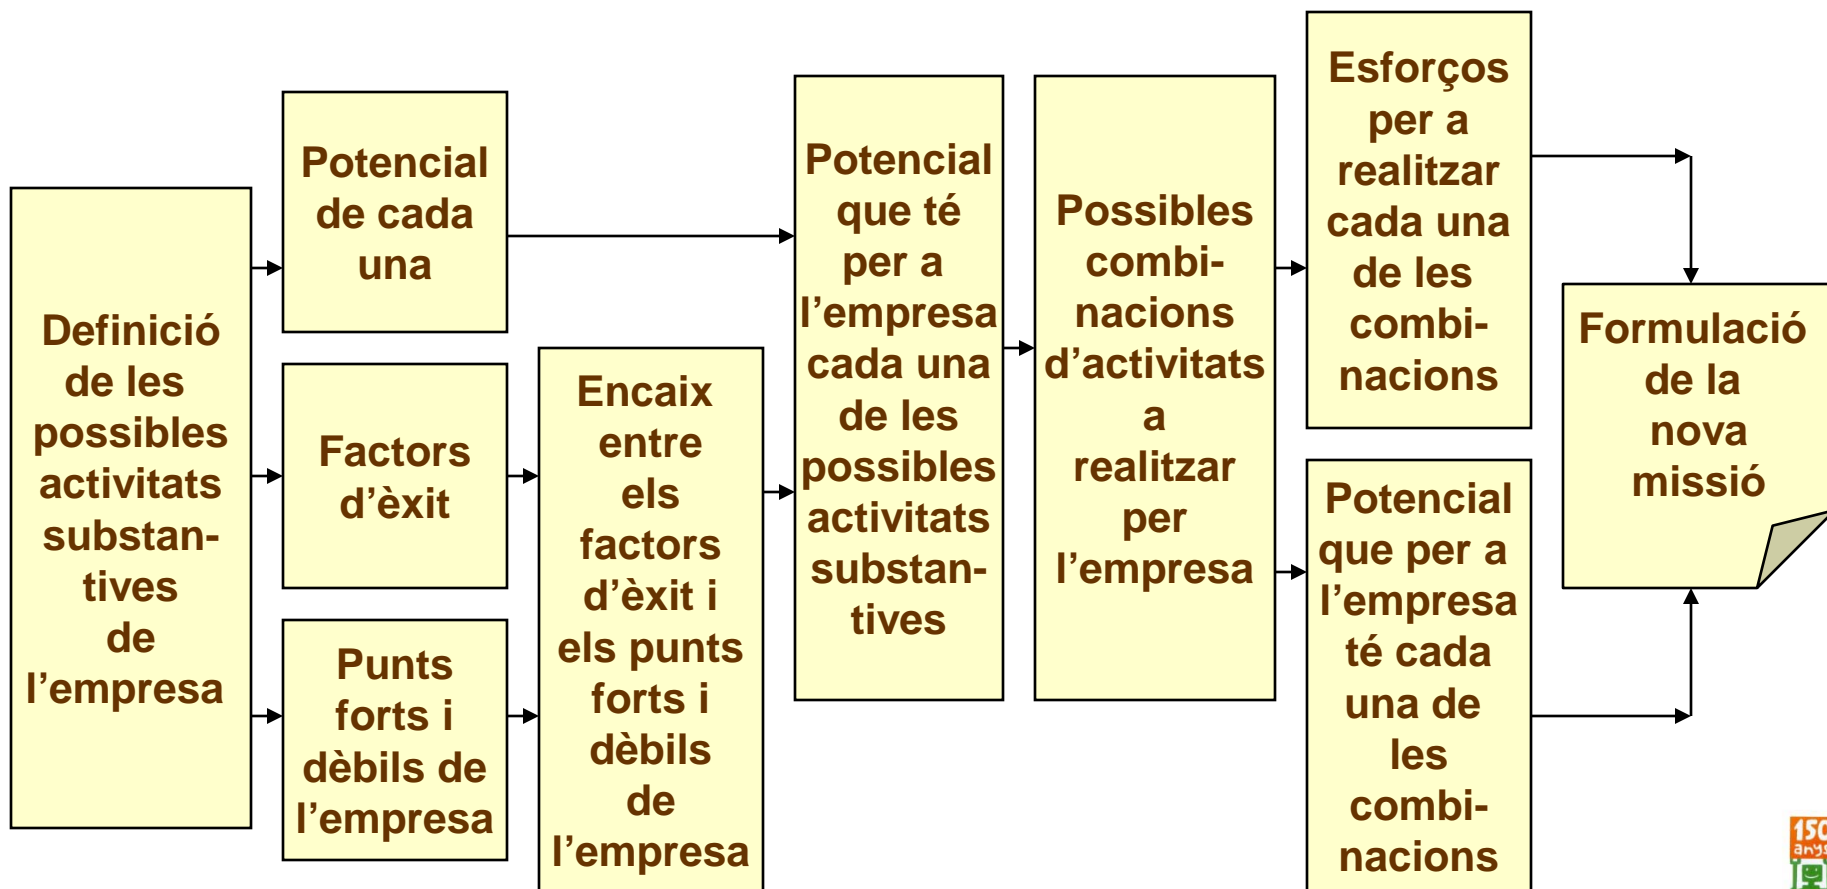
Definició de les possibles activitats substantives de l'empresa

Potencial de cada una

Factors d'èxit

Punts forts i dèbils de l'empresa

Encaix entre els factors d'èxit i els punts forts i dèbils de l'empresa

Potencial que té per a l'empresa cada una de les possibles activitats substantives

Possibles combinacions d'activitats a realitzar per l'empresa

Esforços per a realitzar cada una de les combinacions

Potencial que per a l'empresa té cada una de les combinacions

Formulació de la nova missió

150 anys